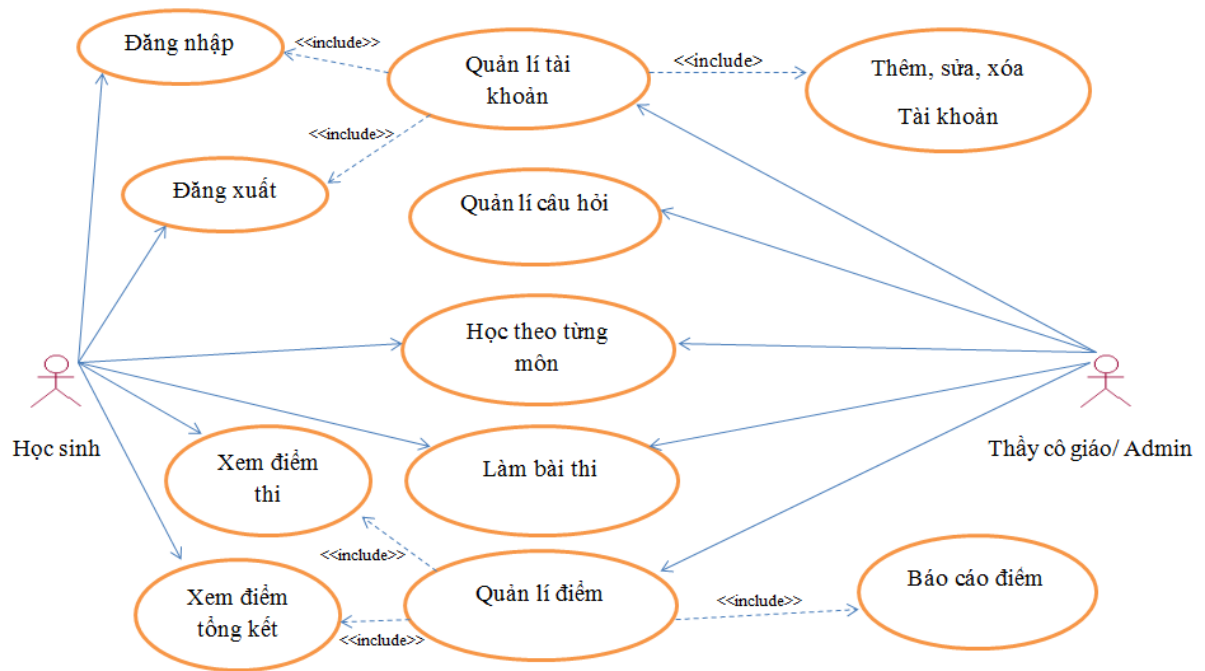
Đăng nhập

<<include>>

Quản lí tài khoản

<<include>

Thêm, sửa, xóa Tài khoản

<<include>>

Đăng xuất

Quản lí câu hỏi

Học theo từng môn

Học sinh

Thầy cô giáo/ Admin

Xem điểm thi

Làm bài thi

<<include>>

Quản lí điểm

<<include>>

Báo cáo điểm

Xem điểm tổng kết

<<include>>